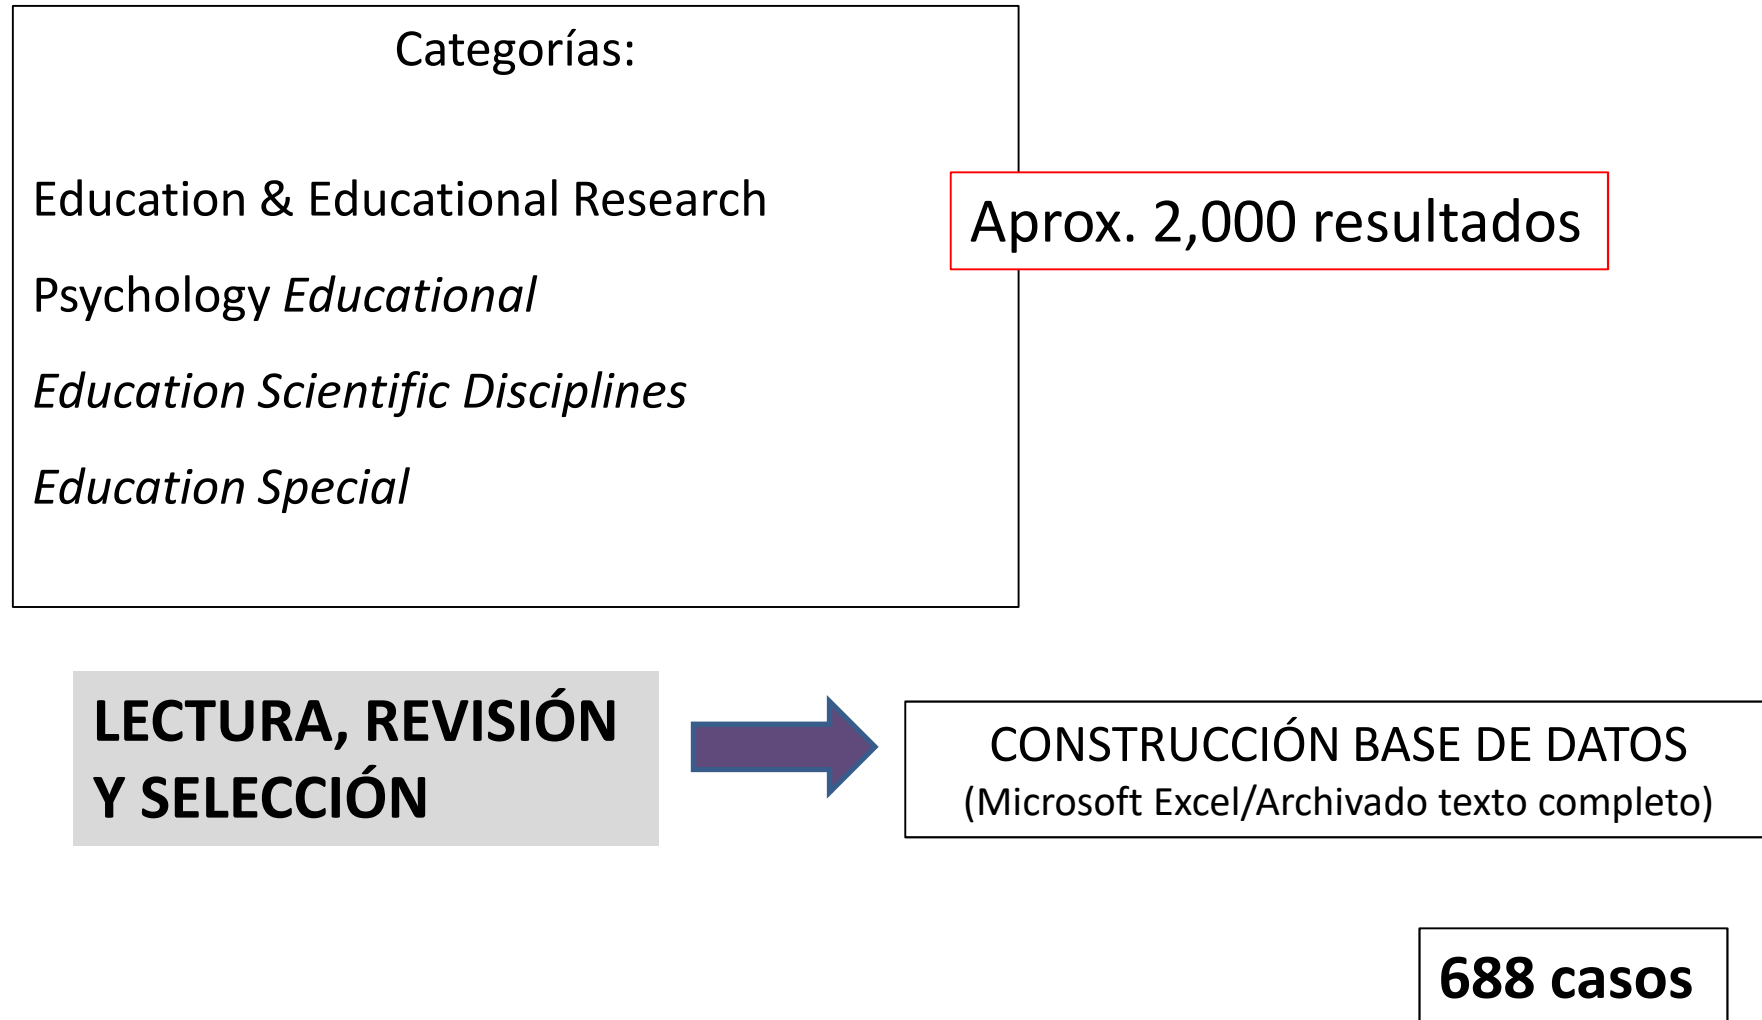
Categorías:

Education & Educational Research

Psychology Educational

Education Scientific Disciplines

Education Special

Aprox. 2,000 resultados

LECTURA, REVISIÓN Y SELECCIÓN

CONSTRUCCIÓN BASE DE DATOS
(Microsoft Excel/Archivado texto completo)

688 casos